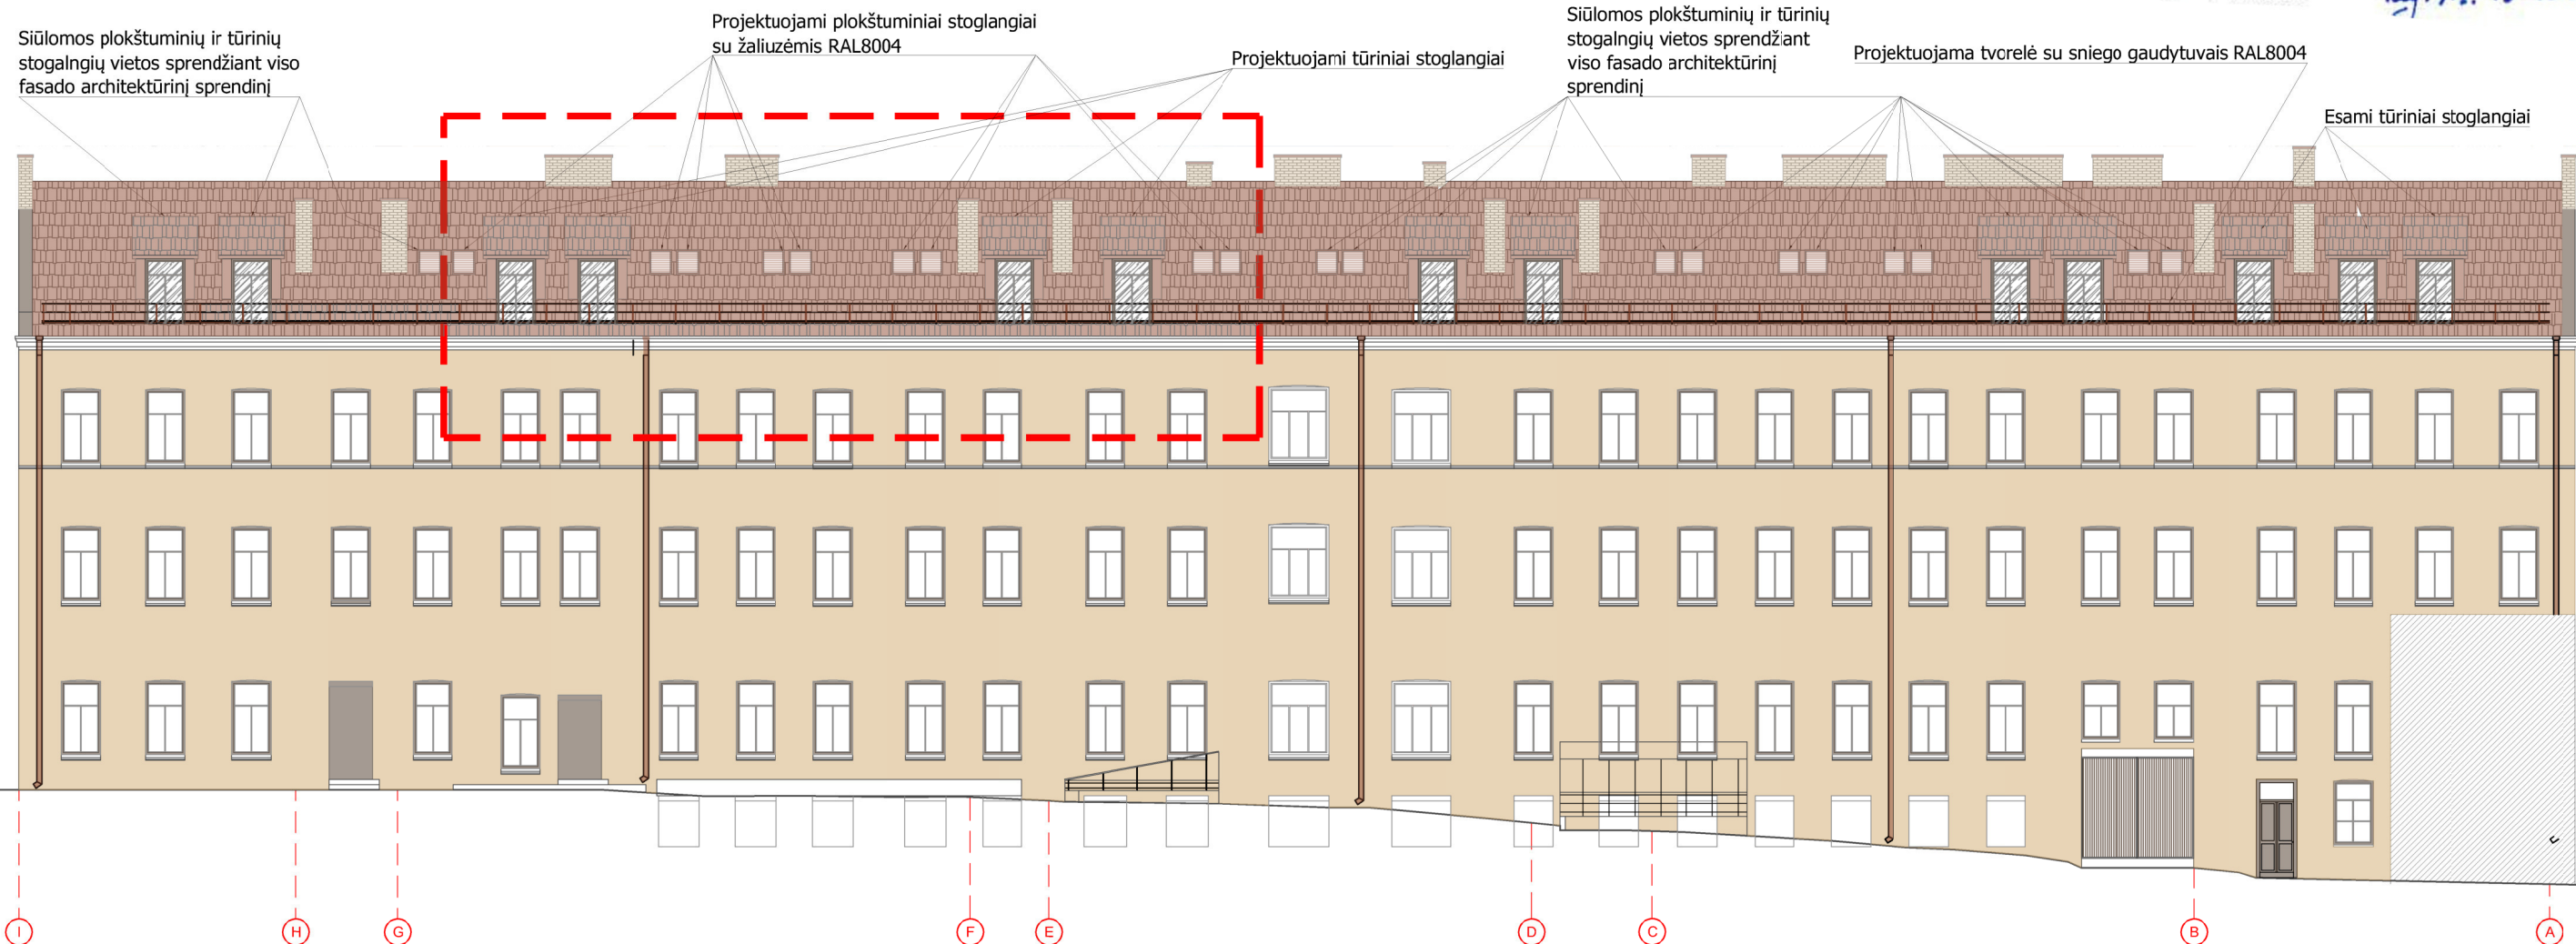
Siūlomos plokštuminių ir tūrinių stogalngių vietos sprendžiant viso fasado architektūrinį sprendinį

Projektuojami plokštuminiai stoglangiai su žaliuzėmis RAL8004

Projektuojami tūriniai stoglangiai

Siūlomos plokštuminių ir tūrinių stogalngių vietos sprendžiant viso fasado architektūrinį sprendinį

Projektuojama tvorelė su sniego gaudytuvais RAL8004

Esami tūriniai stoglangiai

I H G F E D C B A